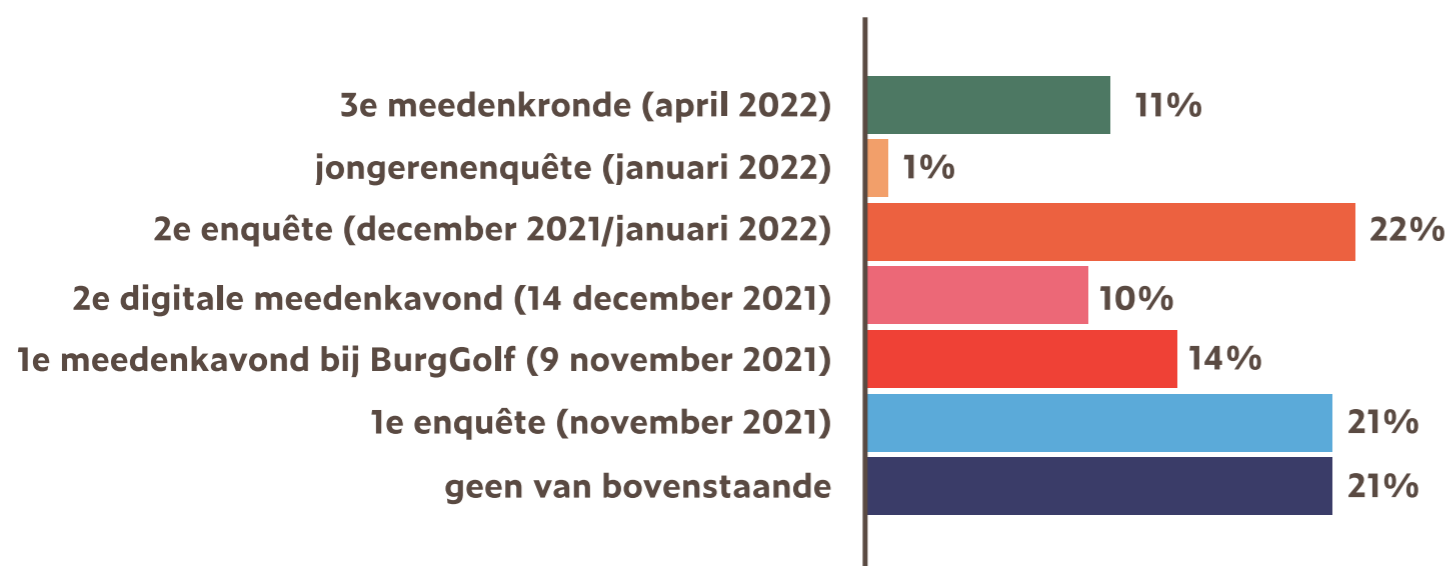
3e meedenkronde (april 2022) 11%
jongerenenquête (januari 2022) 1%
2e enquête (december 2021/januari 2022) 22%
2e digitale meedenkavond (14 december 2021) 10%
1e meedenkavond bij BurgGolf (9 november 2021) 14%
1e enquête (november 2021) 21%
geen van bovenstaande 21%